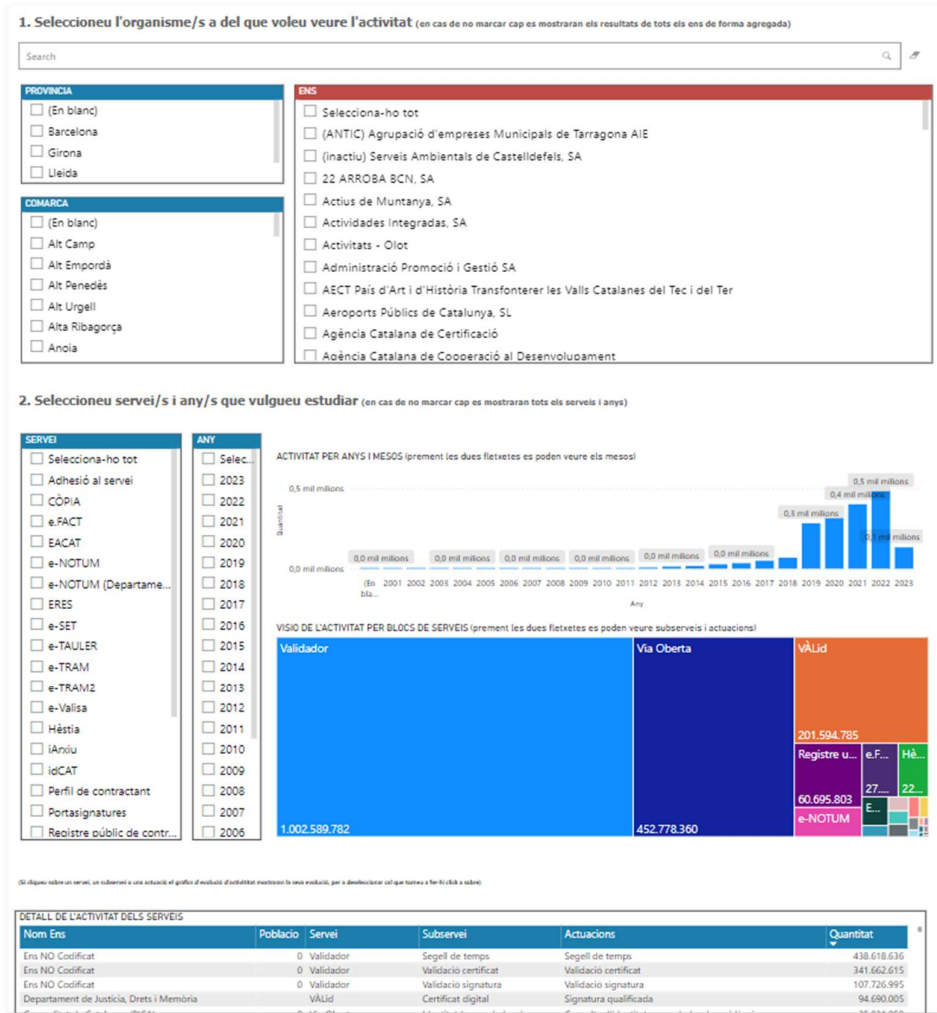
**1. Seleccioneu l'organisme/s a del que voleu veure l'activitat** (en cas de no marcar cap es mostraran els resultats de tots els ens de forma agregada)

Search

PROVINCIA
(En blanc)
Barcelona
Girona
Lleida

COMARCA
(En blanc)
Alt Camp
Alt Empordà
Alt Penedès
Alt Urgell
Alta Ribagorça
Anoia

ENS
Selecciona-ho tot
(ANTIC) Agrupació d'empreses Municipals de Tarragona AIE
(inactiu) Serveis Ambientals de Castelldefels, SA
22 ARROBA BCN, SA
Actius de Muntanya, SA
Actividades Integradas, SA
Activitats - Olot
Administració Promoció i Gestió SA
AECT País d'Art i d'Història Transfonterer les Valls Catalanes del Tec i del Ter
Aeroports Públics de Catalunya, SL
Agència Catalana de Certificació
Agència Catalana de Cooperació al Desenvolupament

**2. Seleccioneu servei/s i any/s que vulgueu estudiar** (en cas de no marcar cap es mostraran tots els serveis i anys)

SERVEI
Selecciona-ho tot
Adhesió al servei
CÒPIA
e.FACT
EACAT
e-NOTUM
e-NOTUM (Departame...
ERES
e-SET
e-TAULER
e-TRAM
e-TRAM2
e-Valisa
Hèstia
iArxiu
idCAT
Perfil de contractant
Portasignatures
Registre públic de contr...

ANY
Selec...
2023
2022
2021
2020
2019
2018
2017
2016
2015
2014
2013
2012
2011
2010
2009
2008
2007
2006

ACTIVITAT PER ANYS I MESOS (prement les dues fletxetes es poden veure els mesos)

0,5 mil milions
0,0 mil milions
Quantitat
0,0 mil milions 0,0 mil milions 0,0 mil milions 0,0 mil milions 0,0 mil milions 0,0 mil milions 0,0 mil milions 0,3 mil milions 0,4 mil milions 0,5 mil milions 0,1 mil milions
(En bla... 2001 2002 2003 2004 2005 2006 2007 2008 2009 2010 2011 2012 2013 2014 2015 2016 2017 2018 2019 2020 2021 2022 2023
Any

VISIO DE L'ACTIVITAT PER BLOCS DE SERVEIS (prement les dues fletxetes es poden veure subserveis i actuacions)

Validador
1.002.589.782
Via Oberta
452.778.360
VÀLid
201.594.785
Registre u...
60.695.803
e.F...
27....
Hè...
22...
E...
e-NOTUM

(Si cliqueu sobre un servei, un subservei o una actuació el gràfic d'evolució d'activitat mostraran la seva evolució, per a deseleccionar cal que torneu a fer-hi click a sobre)

DETALL DE L'ACTIVITAT DELS SERVEIS

| Nom Ens | Poblacio | Servei | Subservei | Actuacions | Quantitat |
|---|---|---|---|---|---|
| Ens NO Codificat | 0 | Validador | Segell de temps | Segell de temps | 438.618.636 |
| Ens NO Codificat | 0 | Validador | Validació certificat | Validació certificat | 341.662.615 |
| Ens NO Codificat | 0 | Validador | Validació signatura | Validació signatura | 107.726.995 |
| Departament de Justícia, Drets i Memòria | | VÀLid | Certificat digital | Signatura qualificada | 94.690.005 |